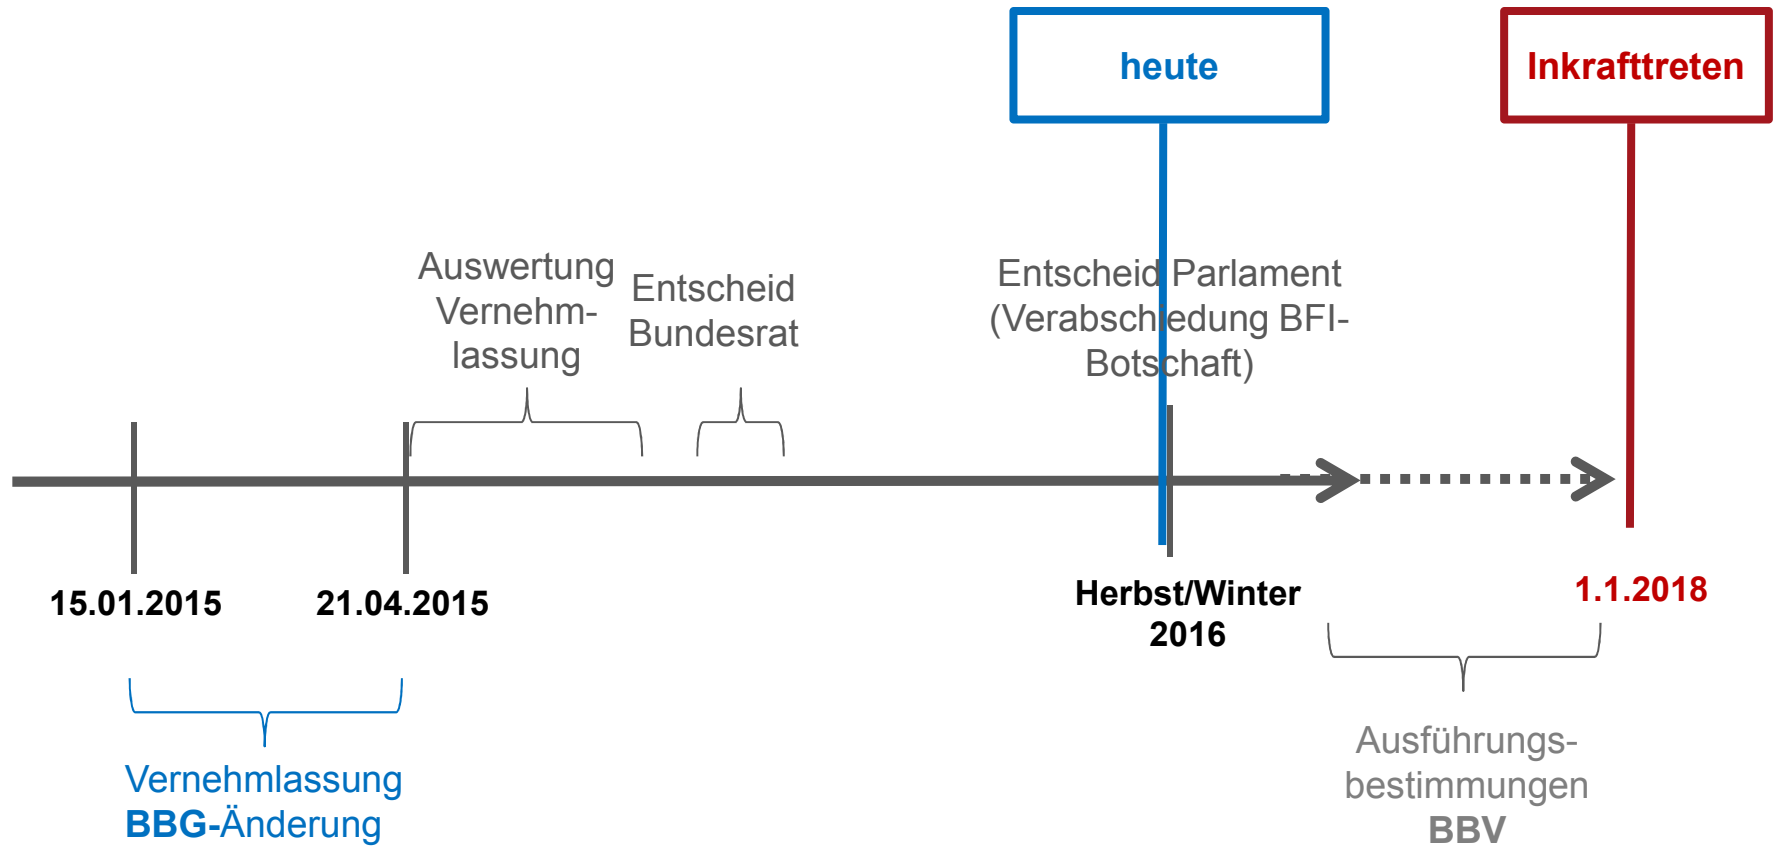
heute

Inkrafttreten

Auswertung Vernehmlassung

Entscheid Bundesrat

Entscheid Parlament (Verabschiedung BFI-Botschaft)

15.01.2015

21.04.2015

Herbst/Winter 2016

1.1.2018

Vernehmlassung BBG-Änderung

Ausführungsbestimmungen BBV